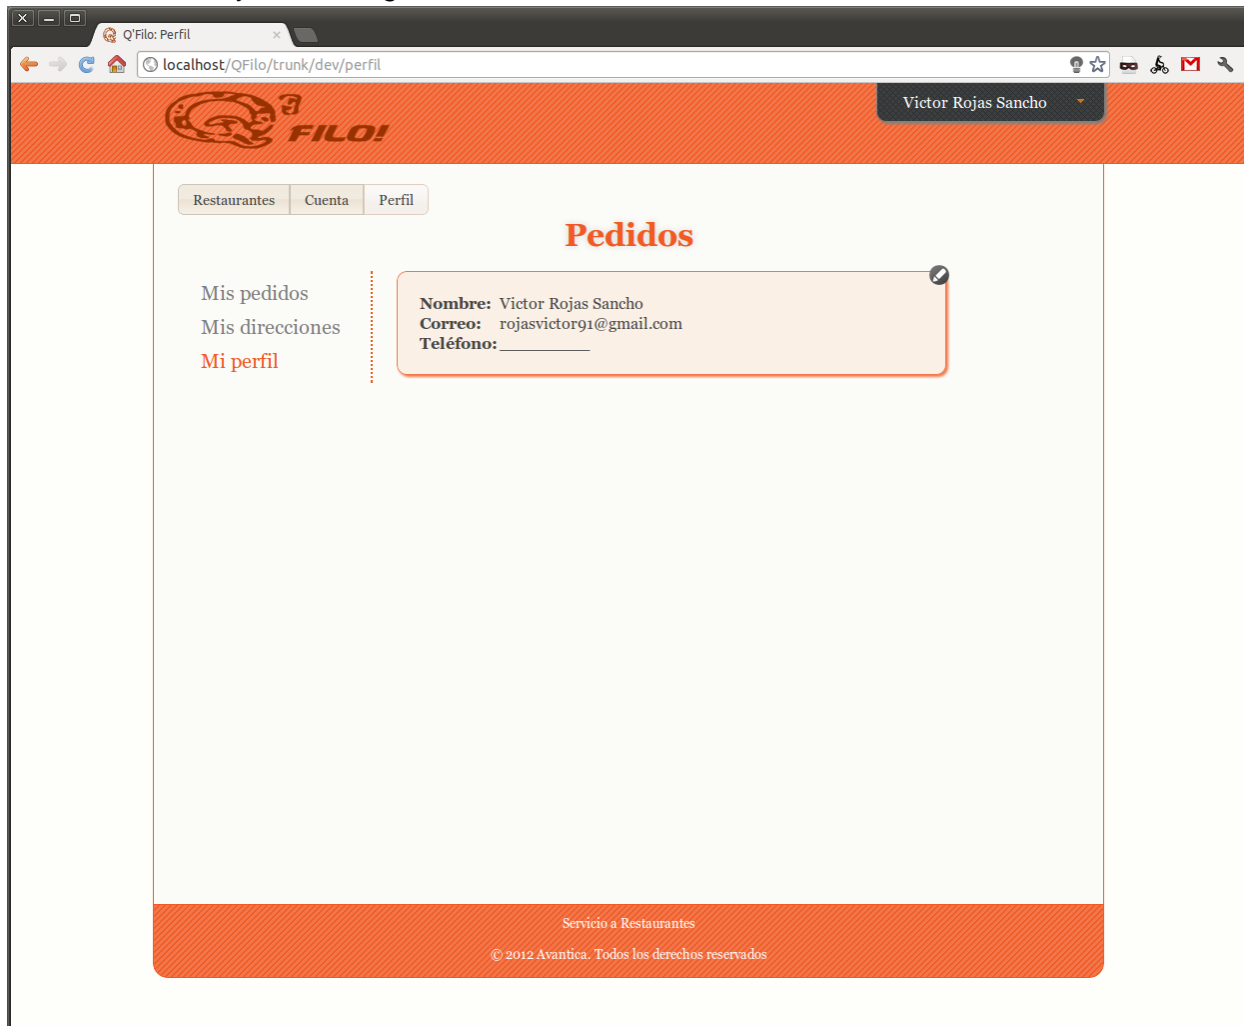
Q'Filo: Perfil

localhost/QFilo/trunk/dev/perfil

Q' FILO!

Victor Rojas Sancho

Restaurantes | Cuenta | Perfil

Pedidos

Mis pedidos
Mis direcciones
Mi perfil

Nombre: Victor Rojas Sancho
Correo: rojasvictor91@gmail.com
Teléfono: __________

Servicio a Restaurantes

© 2012 Avantica. Todos los derechos reservados